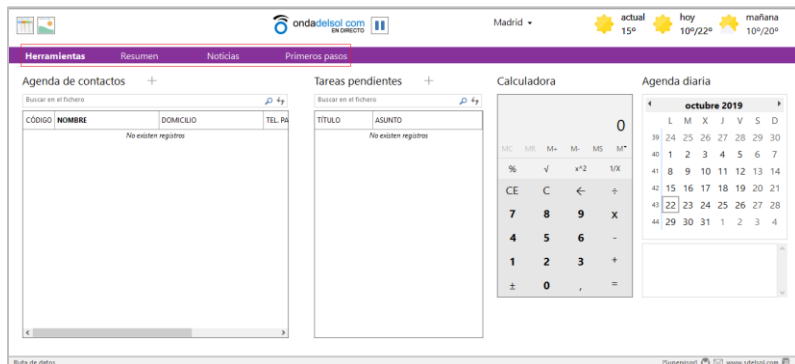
ondadelsol.com EN DIRECTO

Madrid

actual 15º
hoy 10º/22º
mañana 10º/20º

Herramientas Resumen Noticias Primeros pasos

Agenda de contactos +

Buscar en el fichero

| CÓDIGO | NOMBRE | DOMICILIO | TEL. PA |
|---|---|---|---|

No existen registros

Tareas pendientes +

Buscar en el fichero

| TÍTULO | ASUNTO |
|---|---|

No existen registros

Calculadora

0

MC MR M+ M- MS M
% √ x^2 1/X
CE C ← ÷
7 8 9 x
4 5 6 -
1 2 3 +
± 0 , =

Agenda diaria

octubre 2019

| | L | M | X | J | V | S | D |
|---|---|---|---|---|---|---|---|
| 39 | 24 | 25 | 26 | 27 | 28 | 29 | 30 |
| 40 | 1 | 2 | 3 | 4 | 5 | 6 | 7 |
| 41 | 8 | 9 | 10 | 11 | 12 | 13 | 14 |
| 42 | 15 | 16 | 17 | 18 | 19 | 20 | 21 |
| 43 | 22 | 23 | 24 | 25 | 26 | 27 | 28 |
| 44 | 29 | 30 | 31 | 1 | 2 | 3 | 4 |

Ruta de datos

Suspensión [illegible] www.sdelsol.com